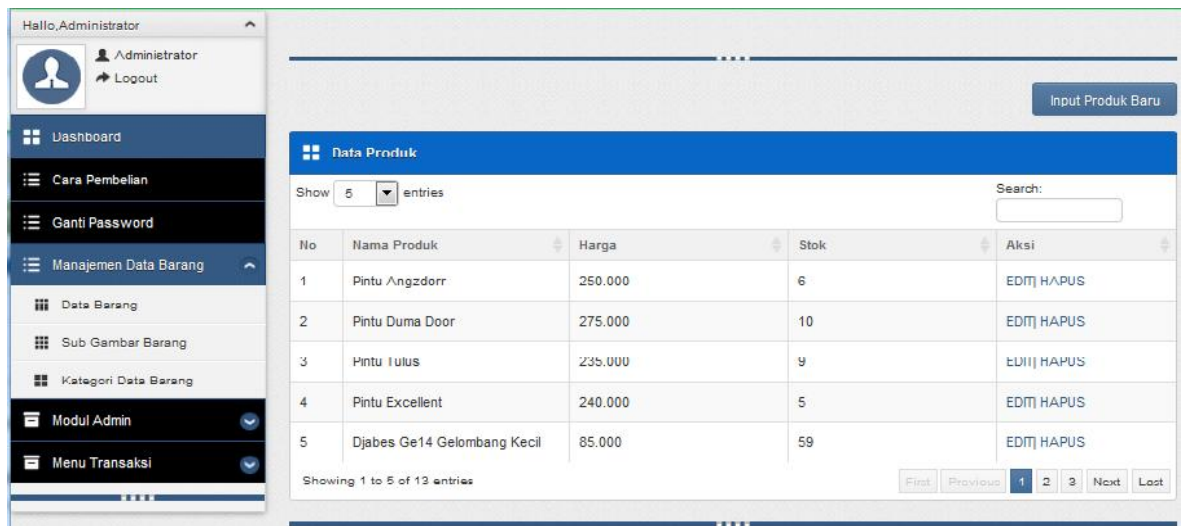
Hallo,Administrator

Administrator
Logout

Dashboard
Cara Pembelian
Ganti Password
Manajemen Data Barang
Data Barang
Sub Gambar Barang
Kategori Data Barang
Modul Admin
Menu Transaksi

Input Produk Baru

Data Produk

Show 5 entries

Search:

| No | Nama Produk | Harga | Stok | Aksi |
|---|---|---|---|---|
| 1 | Pintu Angzdorr | 250.000 | 6 | EDIT\| HAPUS |
| 2 | Pintu Duma Door | 275.000 | 10 | EDIT\| HAPUS |
| 3 | Pintu Tulus | 235.000 | 9 | EDIT\| HAPUS |
| 4 | Pintu Excellent | 240.000 | 5 | EDIT\| HAPUS |
| 5 | Djabes Ge14 Gelombang Kecil | 85.000 | 59 | EDIT\| HAPUS |

Showing 1 to 5 of 13 entries

First Previous 1 2 3 Next Last